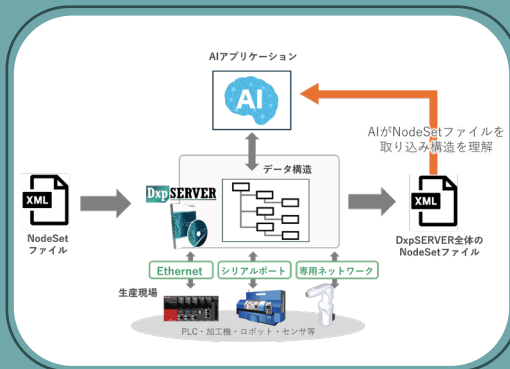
AIアプリケーション

AI

AIがNodeSetファイルを取り込み構造を理解

XML

NodeSet
ファイル

DxpSERVER

データ構造

XML

DxpSERVER全体の
NodeSetファイル

Ethernet

シリアルポート

専用ネットワーク

生産現場

PLC・加工機・ロボット・センサ等